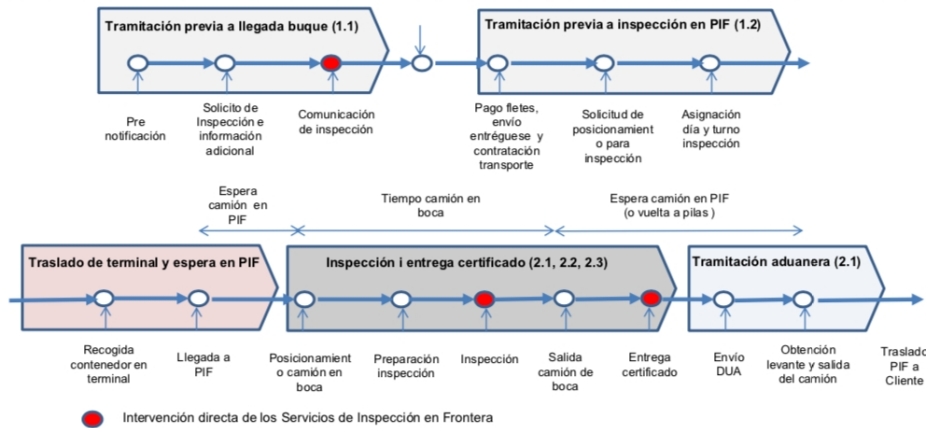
Tramitación previa a llegada buque (1.1)

Tramitación previa a inspección en PIF (1.2)

Pre notificación

Solicito de Inspección e información adicional

Comunicación de inspección

Pago fletes, envío entréguese y contratación transporte

Solicitud de posicionamient o para inspección

Asignación día y turno inspección

Espera camión en PIF

Tiempo camión en boca

Espera camión en PIF (o vuelta a pilas)

Traslado de terminal y espera en PIF

Inspección i entrega certificado (2.1, 2.2, 2.3)

Tramitación aduanera (2.1)

Recogida contenedor en terminal

Llegada a PIF

Posicionamient o camión en boca

Preparación inspección

Inspección

Salida camión de boca

Entrega certificado

Envío DUA

Obtención levante y salida del camión

Traslado PIF a Cliente

Intervención directa de los Servicios de Inspección en Frontera